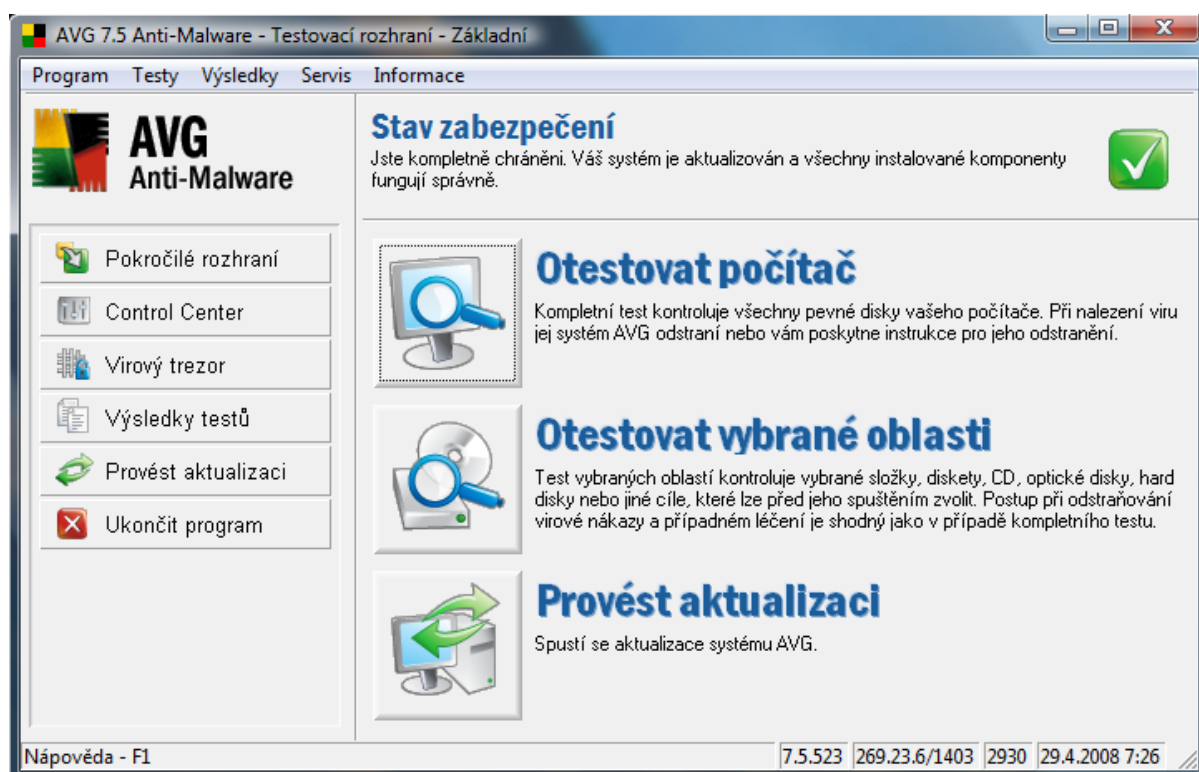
AVG 7.5 Anti-Malware - Testovací rozhraní - Základní

Program Testy Výsledky Servis Informace

AVG
Anti-Malware

Stav zabezpečení
Jste kompletně chráněni. Váš systém je aktualizován a všechny instalované komponenty fungují správně.

Pokročilé rozhraní
Control Center
Virový trezor
Výsledky testů
Provést aktualizaci
Ukončit program

Otestovat počítač
Kompletní test kontroluje všechny pevné disky vašeho počítače. Při nalezení viru jej systém AVG odstraní nebo vám poskytne instrukce pro jeho odstranění.

Otestovat vybrané oblasti
Test vybraných oblastí kontroluje vybrané složky, diskety, CD, optické disky, hard disky nebo jiné cíle, které lze před jeho spuštěním zvolit. Postup při odstraňování virové nákazy a případném léčení je shodný jako v případě kompletního testu.

Provést aktualizaci
Spustí se aktualizace systému AVG.

Nápověda - F1 | 7.5.523 | 269.23.6/1403 | 2930 | 29.4.2008 7:26